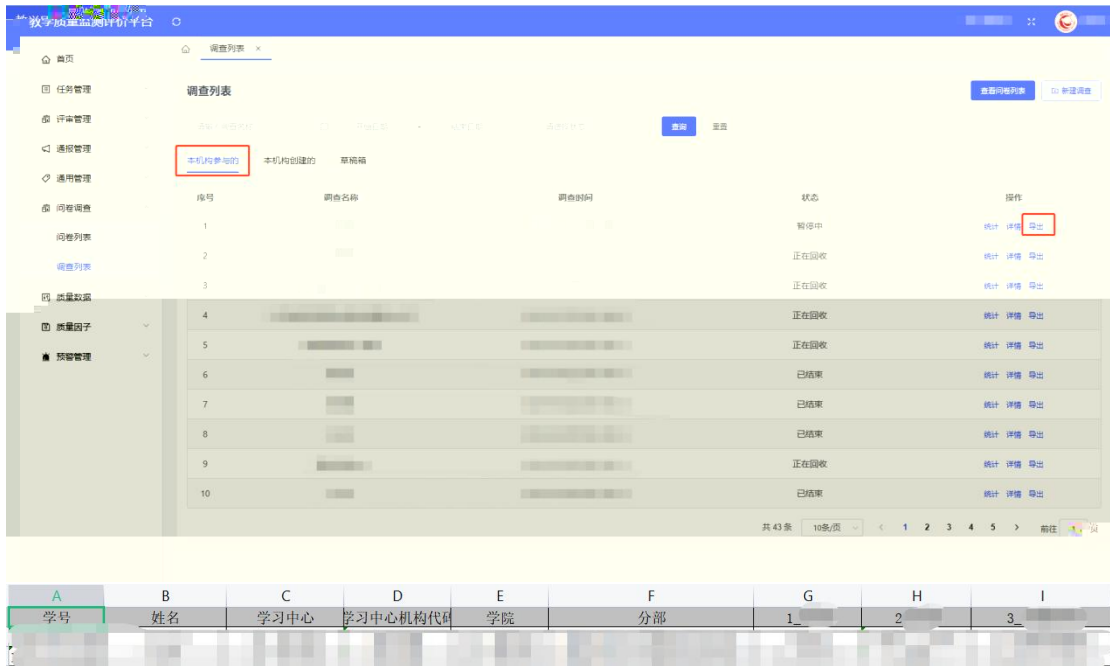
教学质量监测评价平台

首页
任务管理
评审管理
通报管理
通用管理
问卷调查
问卷列表
调查列表
质量数据
质量因子
预警管理

调查列表 ×

调查列表

查看问卷列表
新建调查

查询
重置

本机构参与的
本机构创建的
草稿箱

| 序号 | 调查名称 | 调查时间 | 状态 | 操作 |
|---|---|---|---|---|
| 1 | | | 暂停中 | 统计 详情 导出 |
| 2 | | | 正在回收 | 统计 详情 导出 |
| 3 | | | 正在回收 | 统计 详情 导出 |
| 4 | | | 正在回收 | 统计 详情 导出 |
| 5 | | | 正在回收 | 统计 详情 导出 |
| 6 | | | 已结束 | 统计 详情 导出 |
| 7 | | | 已结束 | 统计 详情 导出 |
| 8 | | | 已结束 | 统计 详情 导出 |
| 9 | | | 正在回收 | 统计 详情 导出 |
| 10 | | | 已结束 | 统计 详情 导出 |

共 43 条 10条/页 < 1 2 3 4 5 > 前往 1 页

| A | B | C | D | E | F | G | H | I |
|---|---|---|---|---|---|---|---|---|
| 学号 | 姓名 | 学习中心 | 学习中心机构代码 | 学院 | 分部 | 1_ | 2 | 3_ |